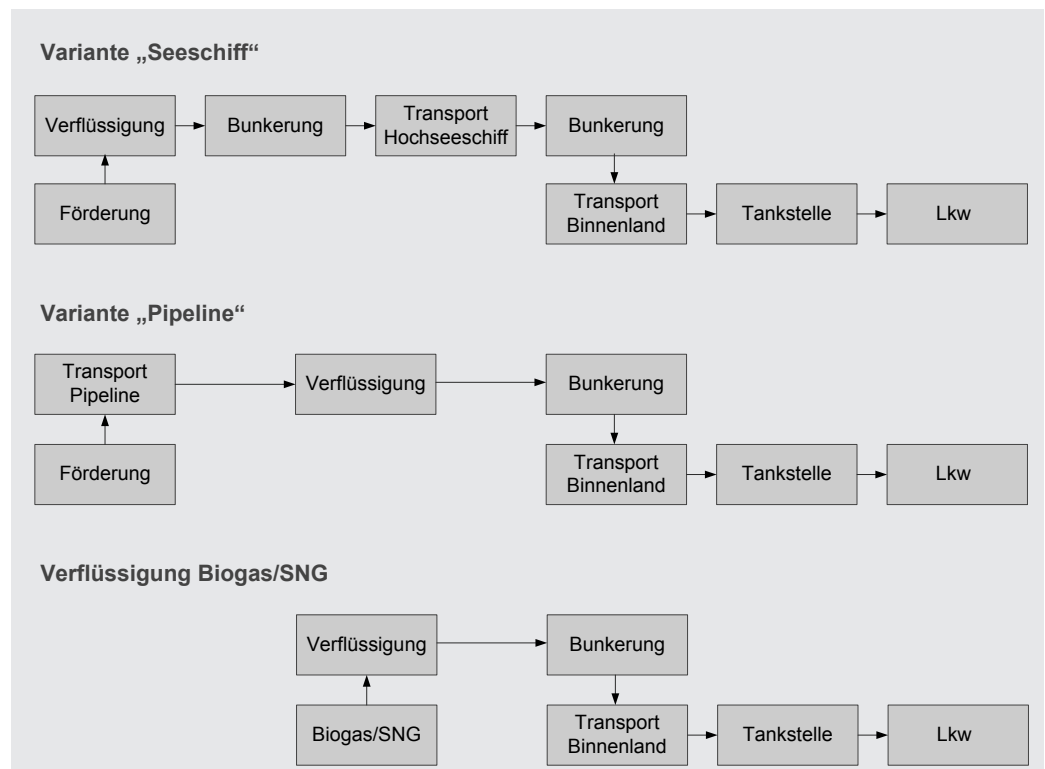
Variante „Seeschiff“

Verflüssigung

Bunkerung

Transport Hochseeschiff

Bunkerung

Förderung

Transport Binnenland

Tankstelle

Lkw

Variante „Pipeline“

Transport Pipeline

Verflüssigung

Bunkerung

Förderung

Transport Binnenland

Tankstelle

Lkw

Verflüssigung Biogas/SNG

Verflüssigung

Bunkerung

Biogas/SNG

Transport Binnenland

Tankstelle

Lkw